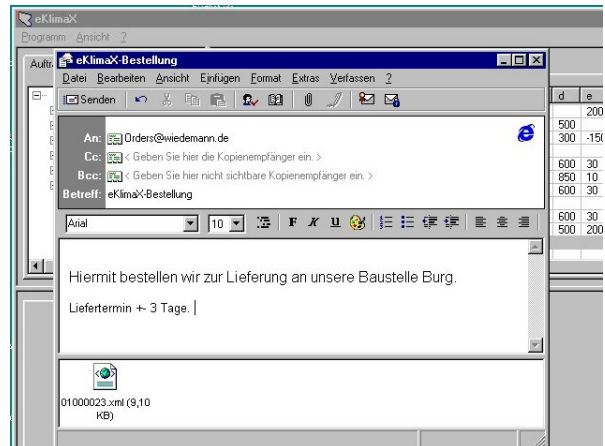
eKlimaX
Programm Ansicht ?
Auftr

eKlimaX-Bestellung
Datei Bearbeiten Ansicht Einfügen Format Extras Verfassen ?
Senden

An: Orders@wiedemann.de
Cc: < Geben Sie hier die Kopienempfänger ein. >
Bcc: < Geben Sie hier nicht sichtbare Kopienempfänger ein. >
Betreff: eKlimaX-Bestellung

Arial 10

Hiermit bestellen wir zur Lieferung an unsere Baustelle Burg.

Liefertermin +- 3 Tage.

01000023.xml (9,10 KB)

| d | e |
|---|---|
| | 200 |
| 500 | |
| 300 | -150 |
| 600 | 30 |
| 850 | 10 |
| 600 | 30 |
| 600 | 30 |
| 500 | 200 |